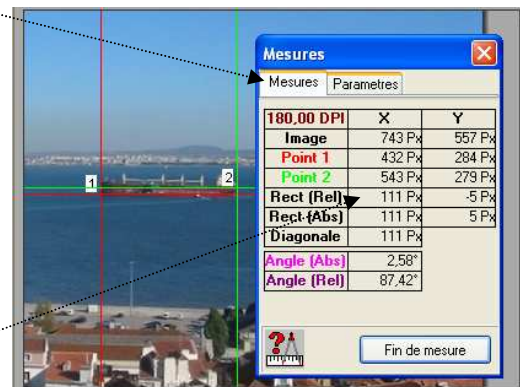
1
2

Mesures

Mesures | Parametres

| 180,00 DPI | X | Y |
|---|---|---|
| Image | 743 Px | 557 Px |
| Point 1 | 432 Px | 284 Px |
| Point 2 | 543 Px | 279 Px |
| Rect (Rel) | 111 Px | -5 Px |
| Rect (Abs) | 111 Px | 5 Px |
| Diagonale | 111 Px | |

| Angle (Abs) | 2,58° |
|---|---|
| Angle (Rel) | 87,42° |

Fin de mesure